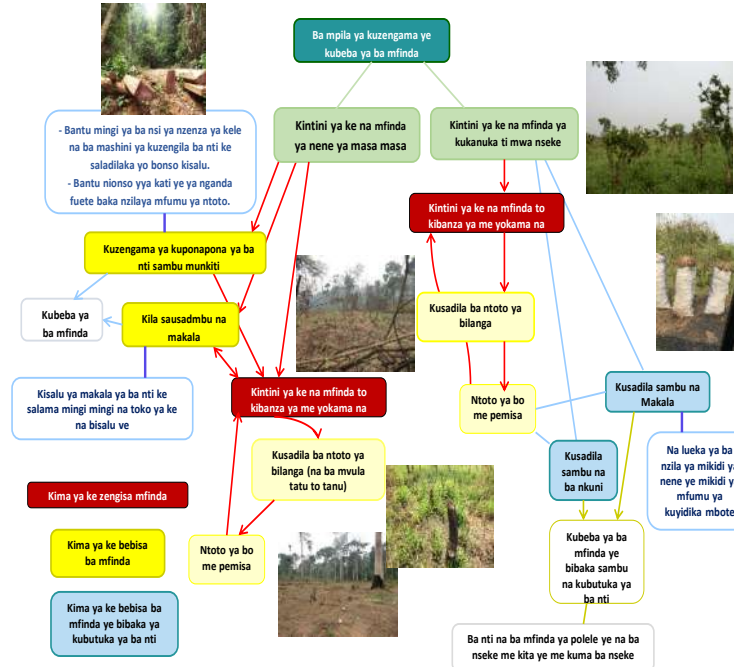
Ba mpila ya kuzengama ye kubeba ya ba mfinda

- Bantu mingi ya ba nsi ya nzenza ya kele na ba mashini ya kuzengila ba nti ke saladilaka yo bonso kisalu.
- Bantu nionso yya kati ye ya nganda fuete baka nzilaya mfumu ya ntoto.

Kintini ya ke na mfinda ya nene ya masa masa

Kintini ya ke na mfinda ya kukanuka ti mwa nseke

Kintini ya ke na mfinda to kibanza ya me yokama na

Kuzengama ya kuponapona ya ba nti sambu munkiti

Kubeba ya ba mfinda

Kila sausadmbu na makala

Kusadila ba ntoto ya bilanga

Kisalu ya makala ya ba nti ke salama mingi mingi na toko ya ke na bisalu ve

Ntoto ya bo me pemisa

Kusadila sambu na Makala

Kintini ya ke na mfinda to kibanza ya me yokama na

Na lueka ya ba nzila ya mikidi y nene ye mikidi y mfumu ya kuyidika mbote

Kusadila sambu na ba nkuni

Kusadila ba ntoto ya bilanga (na ba mvula tatu to tanu)

Kima ya ke zengisa mfinda

Kima ya ke bebisa ba mfinda

Ntoto ya bo me pemisa

Kubeba ya ba mfinda ye bibaka sambu na kubutuka ya ba nti

Kima ya ke bebisa ba mfinda ye bibaka ya kubutuka ya ba nti

Ba nti na ba mfinda ya polele ye na ba nseke me kita ye me kuma ba nseke